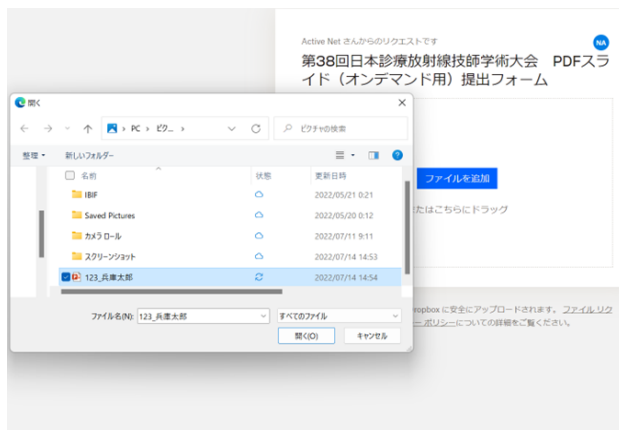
Active Net さんからのリクエストです

NA

第38回日本診療放射線技師学術大会　PDFスライド（オンデマンド用）提出フォーム

開く

PC › ピク...

ピクチャの検索

整理

新しいフォルダー

| 名前 | 状態 | 更新日時 |
|---|---|---|
| IBIF | | 2022/05/21 0:21 |
| Saved Pictures | | 2022/05/20 0:12 |
| カメラ ロール | | 2022/07/11 9:11 |
| スクリーンショット | | 2022/07/14 14:53 |
| 123_兵庫太郎 | | 2022/07/14 14:54 |

ファイル名(N): 123_兵庫太郎

すべてのファイル

開く(O)

キャンセル

ファイルを追加

たはこちらにドラッグ

ropbox に安全にアップロードされます。ファイル リク

ー ポリシーについての詳細をご覧ください。